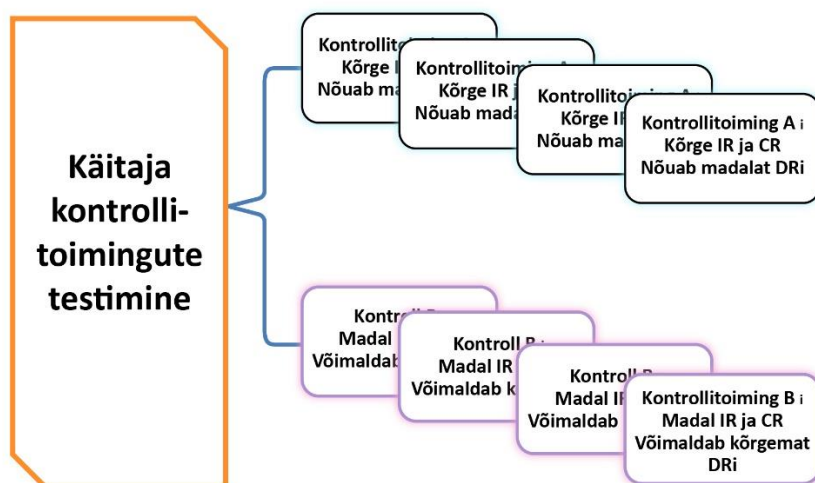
Käitaja kontrollitoimingute testimine

Kontrollit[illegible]
Kõrge I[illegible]
Nõuab mad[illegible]

Kontrollitoim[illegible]
Kõrge IR j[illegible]
Nõuab mada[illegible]

Kontrollito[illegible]
Kõrge I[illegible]
Nõuab ma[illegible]

Kontrollitoiming A i
Kõrge IR ja CR
Nõuab madalat DRi

Kontroll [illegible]
Madal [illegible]
Võimaldab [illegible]

Kontroll B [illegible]
Madal IR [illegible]
Võimaldab k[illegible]

Kontroll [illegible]
Madal I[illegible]
Võimaldab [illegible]

Kontrollitoiming B i
Madal IR ja CR
Võimaldab kõrgemat DRi